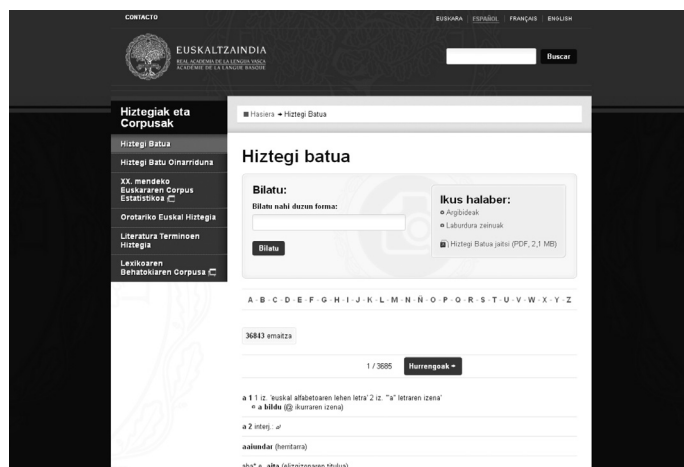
CONTACTO

EUSKARA | ESPAÑOL | FRANÇAIS | ENGLISH

EUSKALTZAINDIA
REAL ACADEMIA DE LA LENGUA VASCA
ACADÉMIE DE LA LANGUE BASQUE

Buscar

Hiztegiak eta Corpusak

Hiztegi Batua
Hiztegi Batu Oinarriduna
XX. mendeko Euskararen Corpus Estatistikoa
Orotariko Euskal Hiztegia
Literatura Terminoen Hiztegia
Lexikoaren Behatokiaren Corpusa

Hasiera → Hiztegi Batua

Hiztegi batua

Bilatu:
Bilatu nahi duzun forma:
Bilatu

Ikus halaber:
Argibideak
Laburdura zeinuak
Hiztegi Batua jaitsi (PDF, 2,1 MB)

A · B · C · D · E · F · G · H · I · J · K · L · M · N · Ñ · O · P · Q · R · S · T · U · V · W · X · Y · Z

36843 emaitza

1 / 3685 Hurrengoak »

a 1 1 iz. 'euskal alfabetoaren lehen letra' 2 iz. '"a" letraren izena'
a bildu (@ ikurraren izena)

a 2 interj.

aaiundar (herritarra)

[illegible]